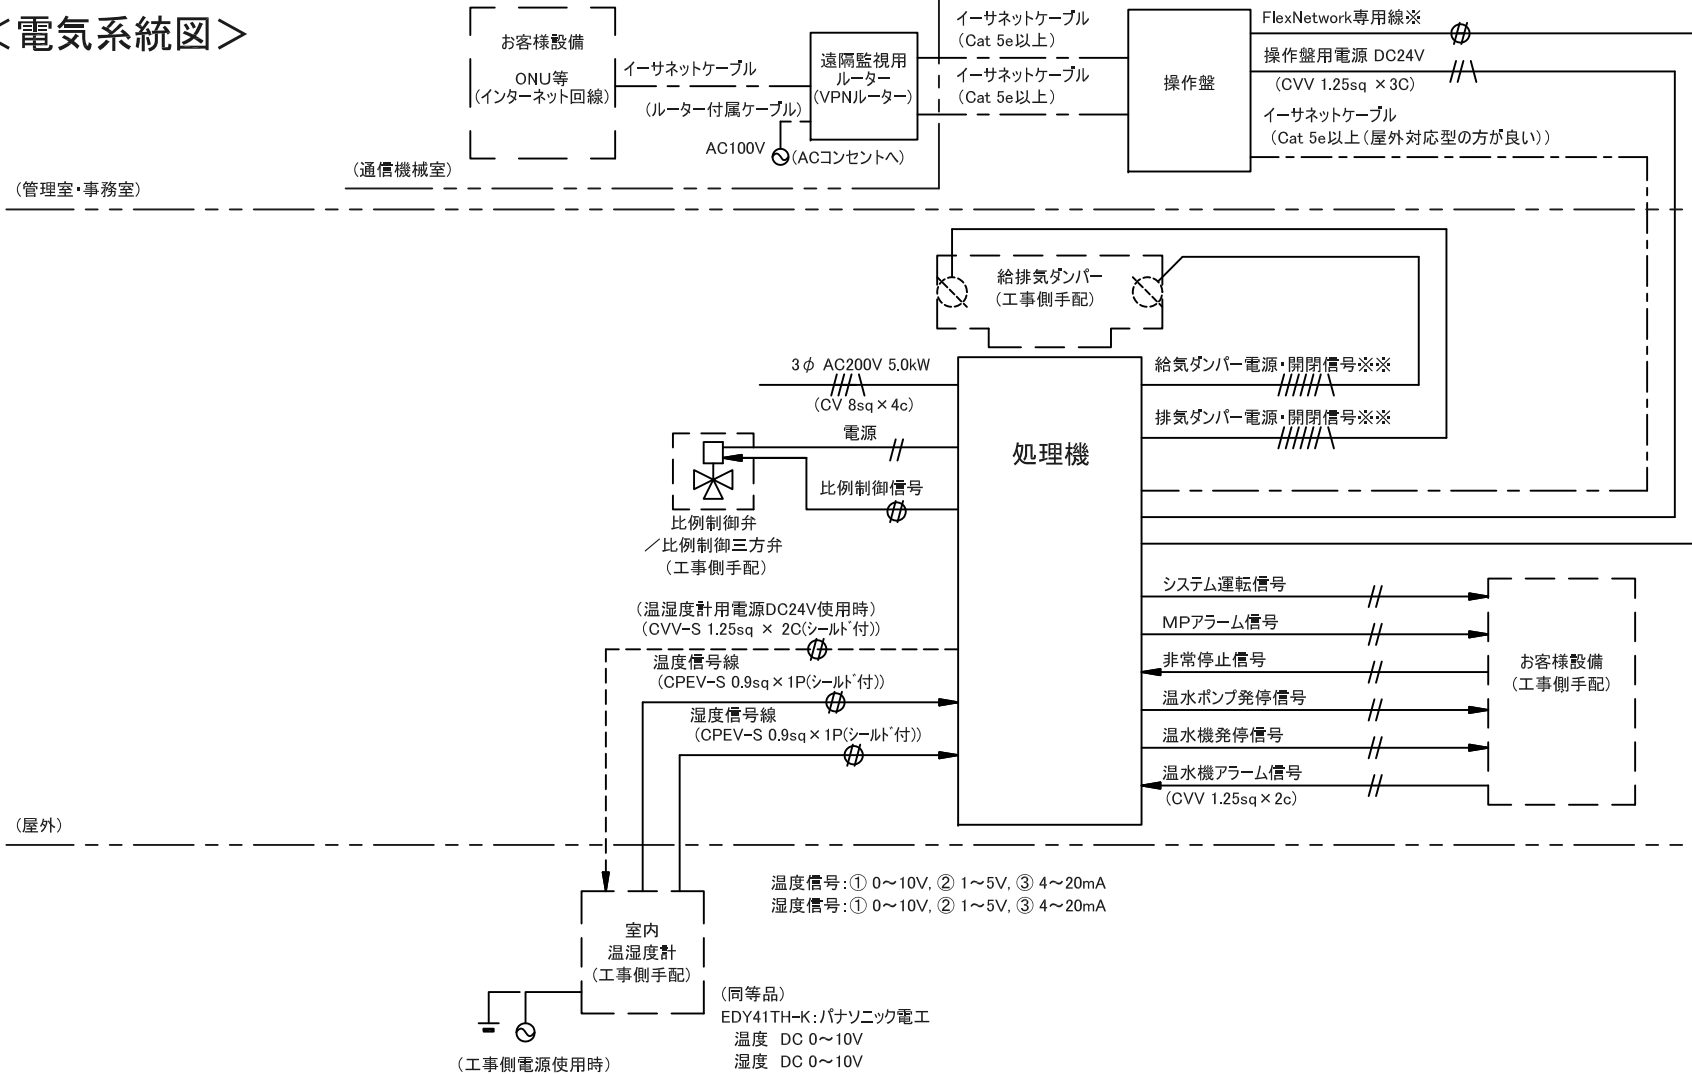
＜電気系統図＞

お客様設備
ONU等
(インターネット回線)

イーサネットケーブル
(ルーター付属ケーブル)
AC100V (ACコンセントへ)

遠隔監視用
ルーター
(VPNルーター)

イーサネットケーブル
(Cat 5e以上)
イーサネットケーブル
(Cat 5e以上)

操作盤

FlexNetwork専用線※
操作盤用電源 DC24V
(CVV 1.25sq ×3C)
イーサネットケーブル
(Cat 5e以上(屋外対応型の方が良い))

(通信機械室)
(管理室・事務室)

給排気ダンパー
(工事側手配)

3$\phi$ AC200V 5.0kW
(CV 8sq×4c)

給気ダンパー電源・開閉信号※※
排気ダンパー電源・開閉信号※※

電源
比例制御信号

処理機

比例制御弁
／比例制御三方弁
(工事側手配)

システム運転信号
MPアラーム信号
非常停止信号
温水ポンプ発停信号
温水機発停信号
温水機アラーム信号
(CVV 1.25sq×2c)

お客様設備
(工事側手配)

(温湿度計用電源DC24V使用時)
(CVV-S 1.25sq × 2C(シールド付))
温度信号線
(CPEV-S 0.9sq×1P(シールド付))
湿度信号線
(CPEV-S 0.9sq×1P(シールド付))

(屋外)

温度信号:① 0～10V, ② 1～5V, ③ 4～20mA
湿度信号:① 0～10V, ② 1～5V, ③ 4～20mA

室内
温湿度計
(工事側手配)

(同等品)
EDY41TH-K:パナソニック電工
温度 DC 0～10V
湿度 DC 0～10V

(工事側電源使用時)